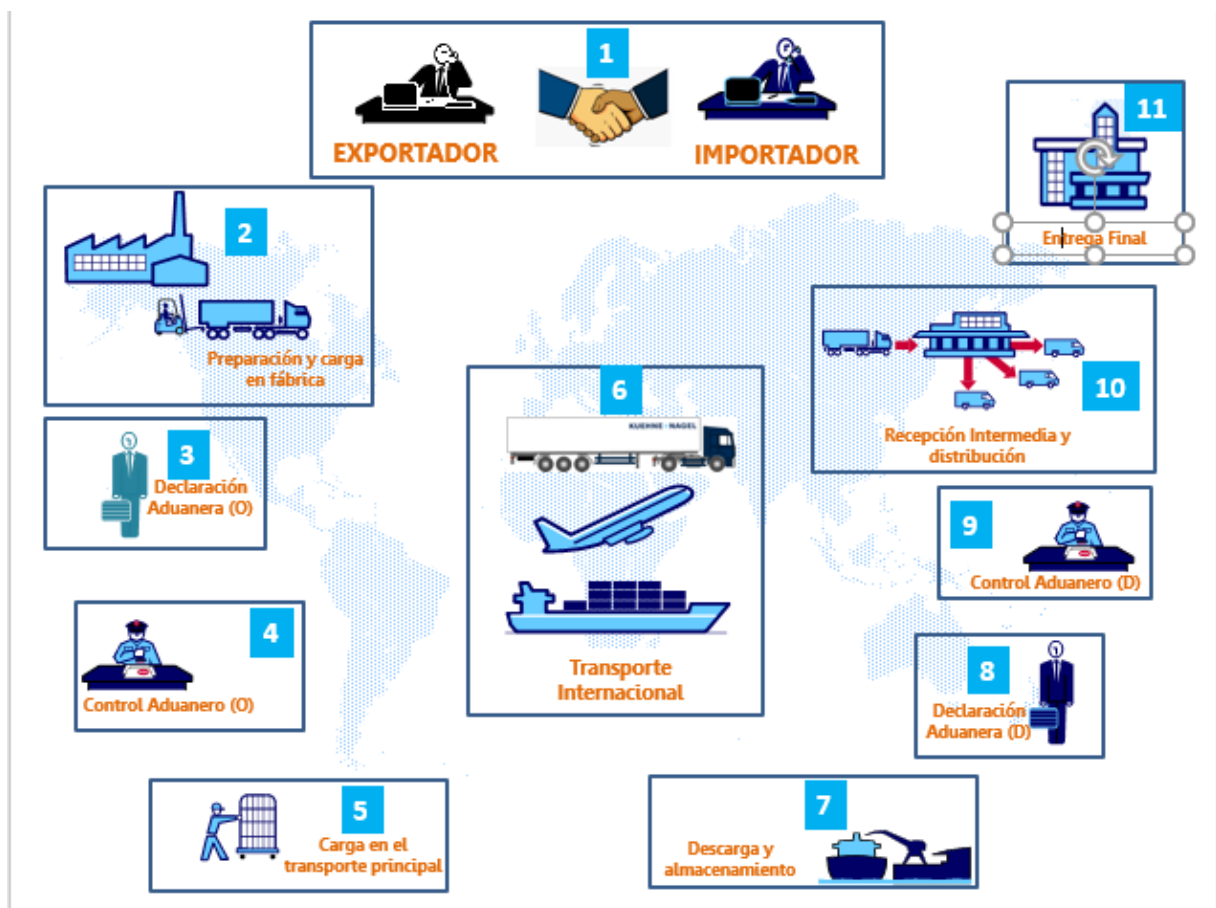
1

EXPORTADOR

IMPORTADOR

11

Entrega Final

2

Preparación y carga en fábrica

10

Recepción Intermedia y distribución

6

KUEHNE + NAGEL

Transporte Internacional

3

Declaración Aduanera (O)

9

Control Aduanero (D)

4

Control Aduanero (O)

8

Declaración Aduanera (D)

5

Carga en el transporte principal

7

Descarga y almacenamiento